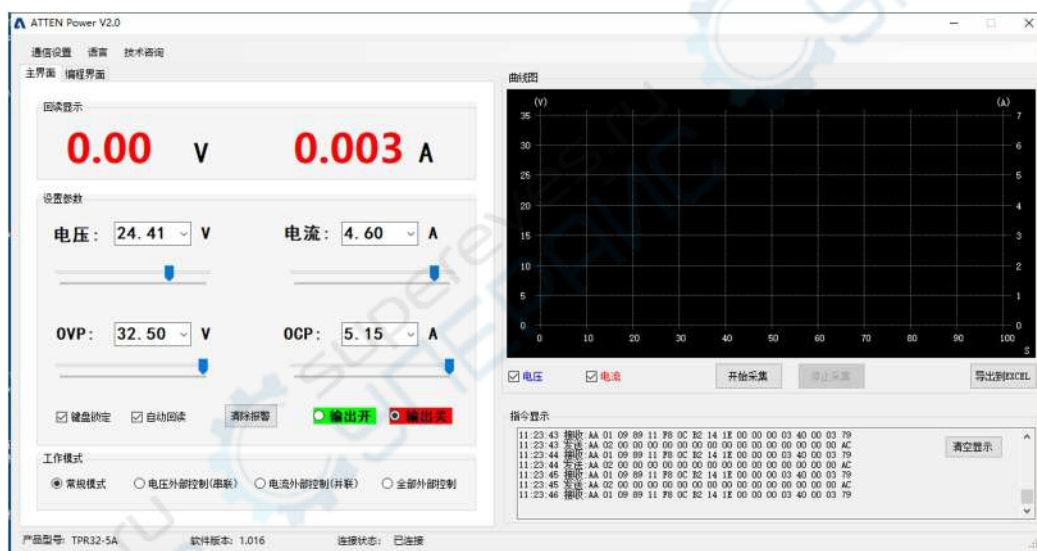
ATTEN Power V2.0

通信设置 语言 技术咨询

主界面 编程界面

回读显示

0.00 V 0.003 A

设置参数

电压: 24.41 V 电流: 4.60 A

OVP: 32.50 V OCP: 5.15 A

☑ 键盘锁定 ☑ 自动回读 清除报警 输出开 输出关

工作模式

◉ 常规模式 ○ 电压外部控制(串联) ○ 电流外部控制(并联) ○ 全部外部控制

曲线图

(V) (A)

35 30 25 20 15 10 5 0

7 6 5 4 3 2 1 0

0 10 20 30 40 50 60 70 80 90 100 S

☑ 电压 ☑ 电流 开始采集 停止采集 导出到EXCEL

指令显示

11:23:43 接收:AA 01 09 89 11 F8 0C B2 14 1E 00 00 00 03 40 00 03 79
11:23:43 发送:AA 02 00 00 00 00 00 00 00 00 00 00 00 00 00 00 00 AC
11:23:44 接收:AA 01 09 89 11 F8 0C B2 14 1E 00 00 00 03 40 00 03 79
11:23:44 发送:AA 02 00 00 00 00 00 00 00 00 00 00 00 00 00 00 00 AC
11:23:45 接收:AA 01 09 89 11 F8 0C B2 14 1E 00 00 00 03 40 00 03 79
11:23:45 发送:AA 02 00 00 00 00 00 00 00 00 00 00 00 00 00 00 00 AC
11:23:46 接收:AA 01 09 89 11 F8 0C B2 14 1E 00 00 00 03 40 00 03 79

清空显示

产品型号: TPR32-5A 软件版本: 1.016 连接状态: 已连接